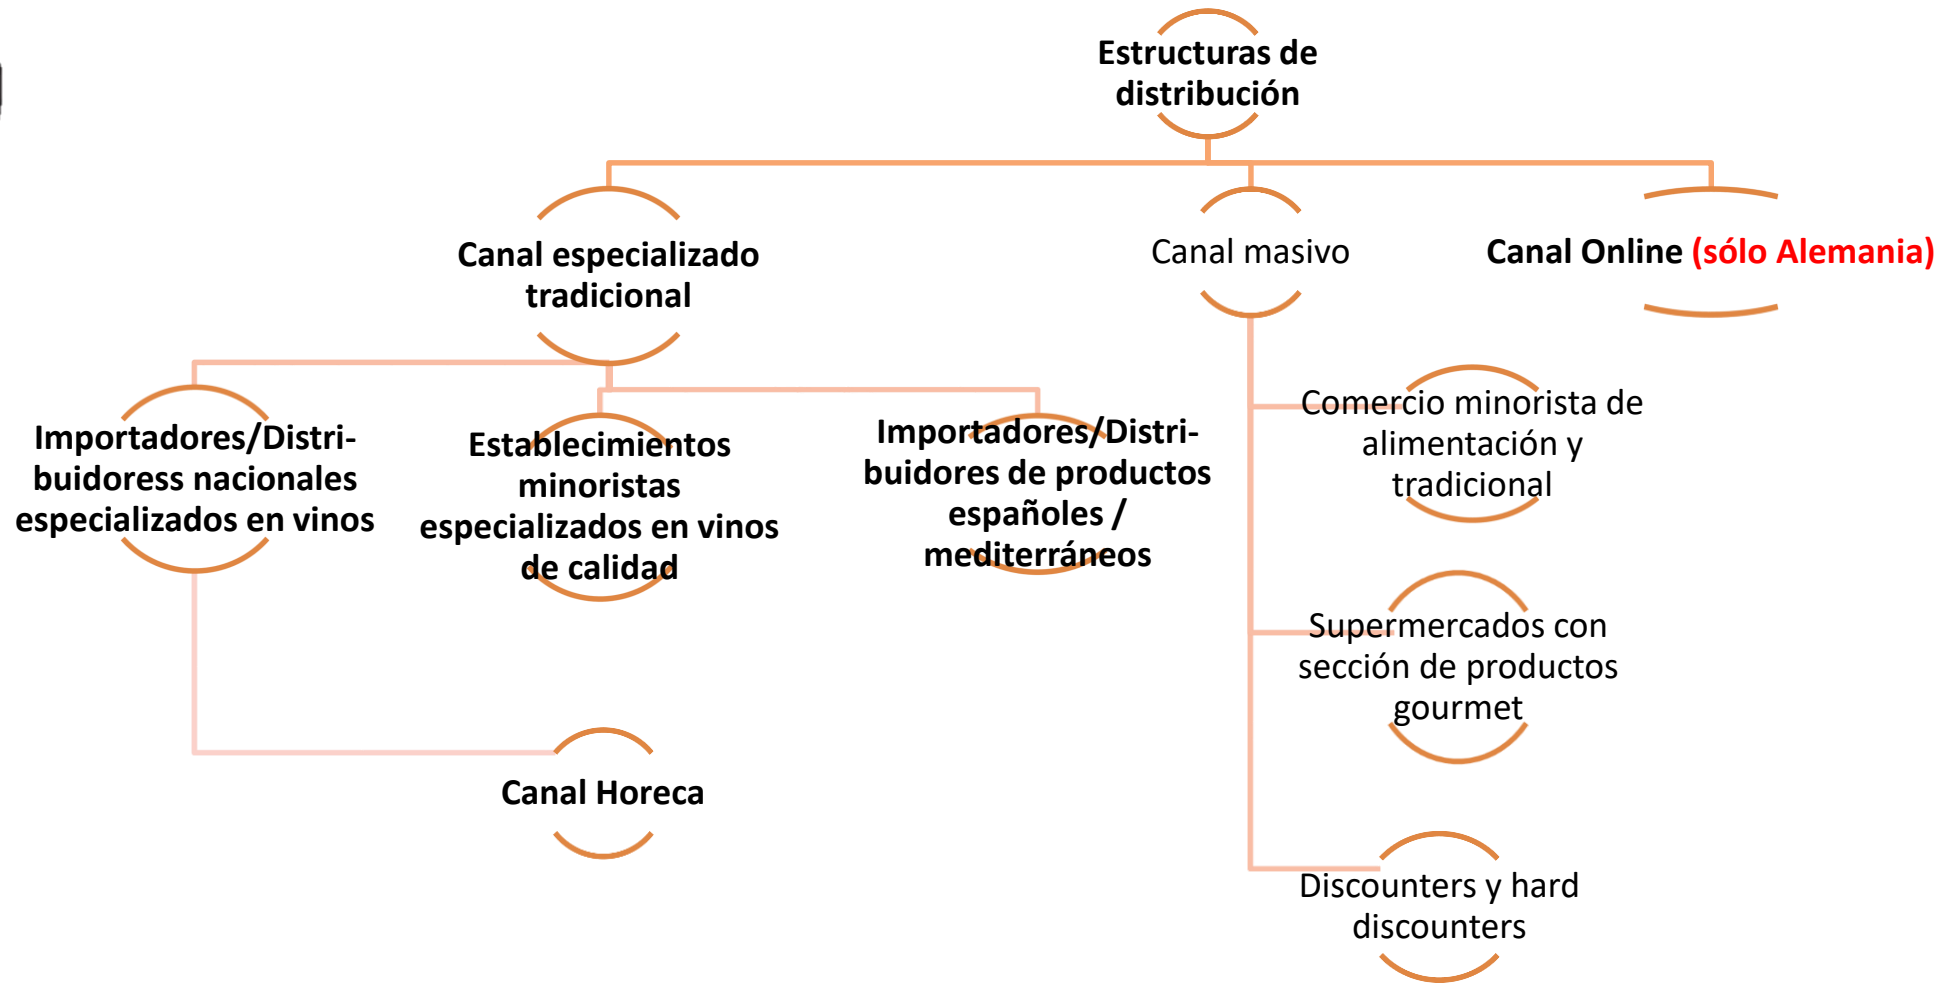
Estructuras de distribución

Canal especializado tradicional

Canal masivo

Canal Online (sólo Alemania)

Importadores/Distribuidoress nacionales especializados en vinos

Establecimientos minoristas especializados en vinos de calidad

Importadores/Distribuidores de productos españoles / mediterráneos

Comercio minorista de alimentación y tradicional

Supermercados con sección de productos gourmet

Discounters y hard discounters

Canal Horeca